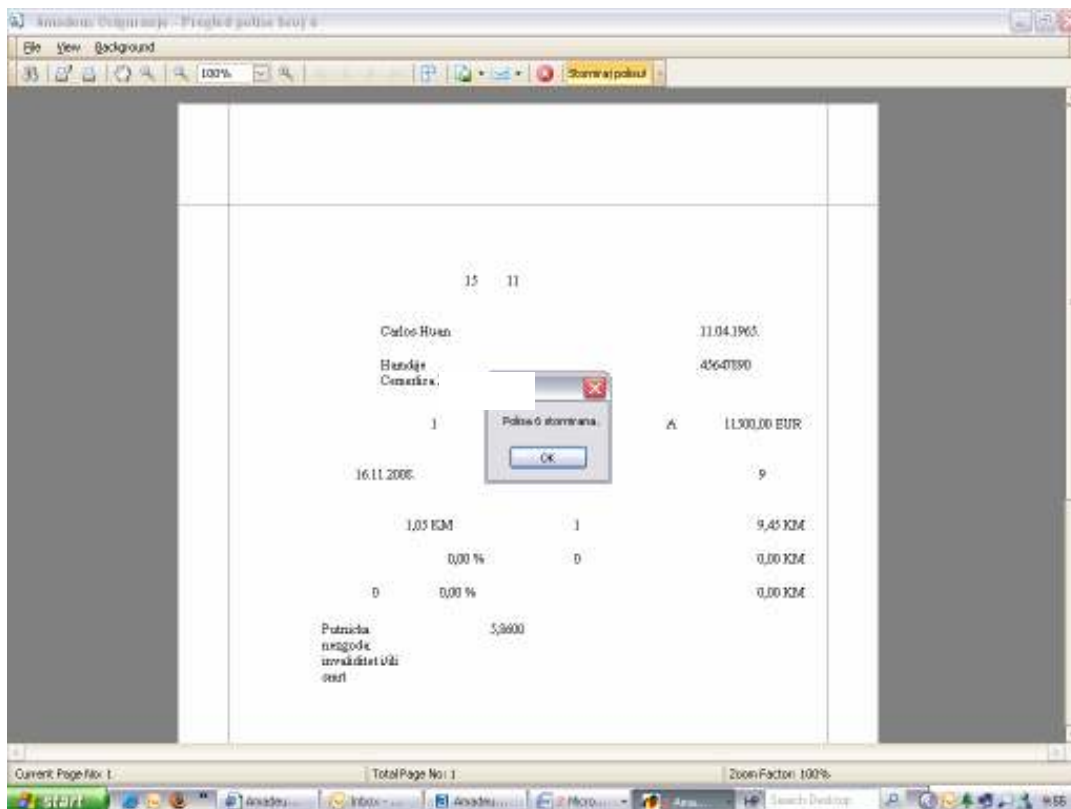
Amadeus Osiguranje - Pregled polise broj 6

File View Background

100%

Storniraj polisu

15 11

Carlos Huan

11.04.1965.

Handje Comerkira.

45647890

Polisa 6 stornirana.

OK

1

A

11.500,00 EUR

16.11.2008.

9

1,05 KM

1

9,45 KM

0,00 %

0

0,00 KM

0

0,00 %

0,00 KM

Putnička nezgoda invaliditet i/ili smrt

5,8600

Current Page No: 1

Total Page No: 1

Zoom Factor: 100%

start

Amadeu...

Inbox - ...

Amadeu...

2 Micro...

Ama...

Search Desktop

9:56